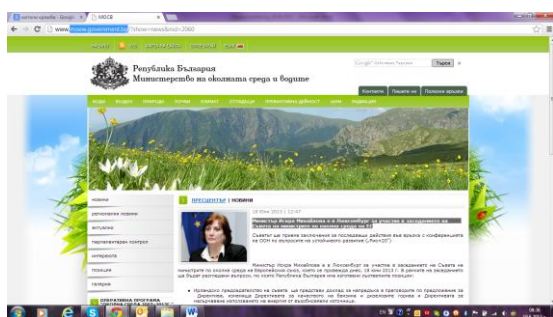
МОСВ

www.moew.government.bg/?show=news&nid=2060

Република България
Министерство на околната среда и водите

Търси

Контакти
Пишете ни
Полезни връзки

ПРЕСЦЕНТЪР | НОВИНИ

новини

регионални новини

актуално

парламентарен контрол

интервюта

позиции

галерия

ОПЕРАТИВНА ПРОГРАМА

18 Юни 2012 | 12:47

Министър Искра Михайлова е в Люксембург за участие в заседанието на Съвета на министрите по околна среда на ЕС

Министър Искра Михайлова е в Люксембург за участие в заседанието на Съвета на министрите по околна среда на Европейския съюз, което се провежда днес, 18 юни 2012 г. В рамките на заседанието ще бъдат разгледани въпроси, по които Република България има категорични позиции:

Ирландско председателство на съвета, ще представи доклад за напредъка в преговорите по предложение за Директива, изменяща Директивата за качеството на бензина и дизеловите горива и Директивата за